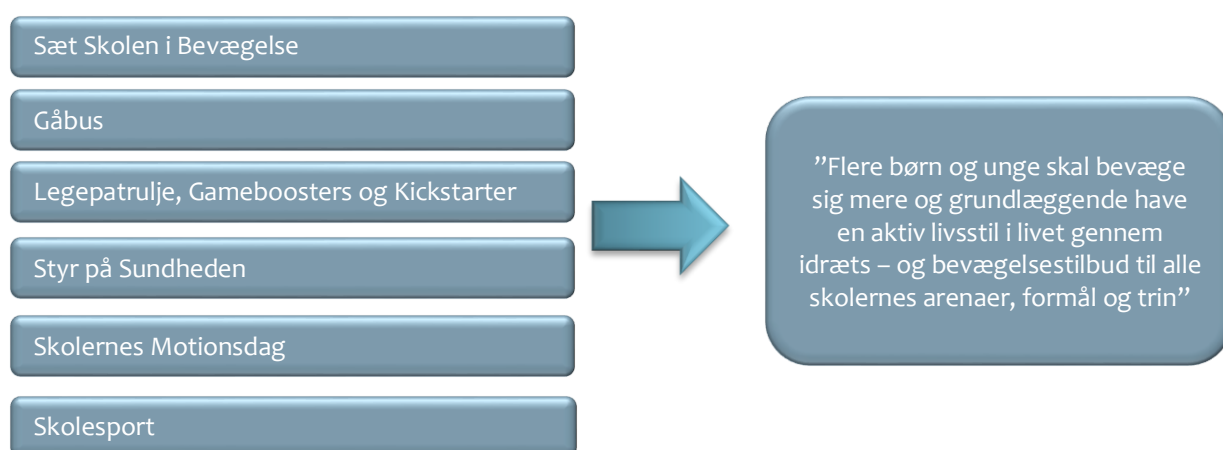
Sæt Skolen i Bevægelse

Gåbus

Legepatrulje, Gameboosters og Kickstarter

Styr på Sundheden

Skolernes Motionsdag

Skolesport

”Flere børn og unge skal bevæge sig mere og grundlæggende have en aktiv livsstil i livet gennem idræts – og bevægelsestilbud til alle skolernes arenaer, formål og trin”